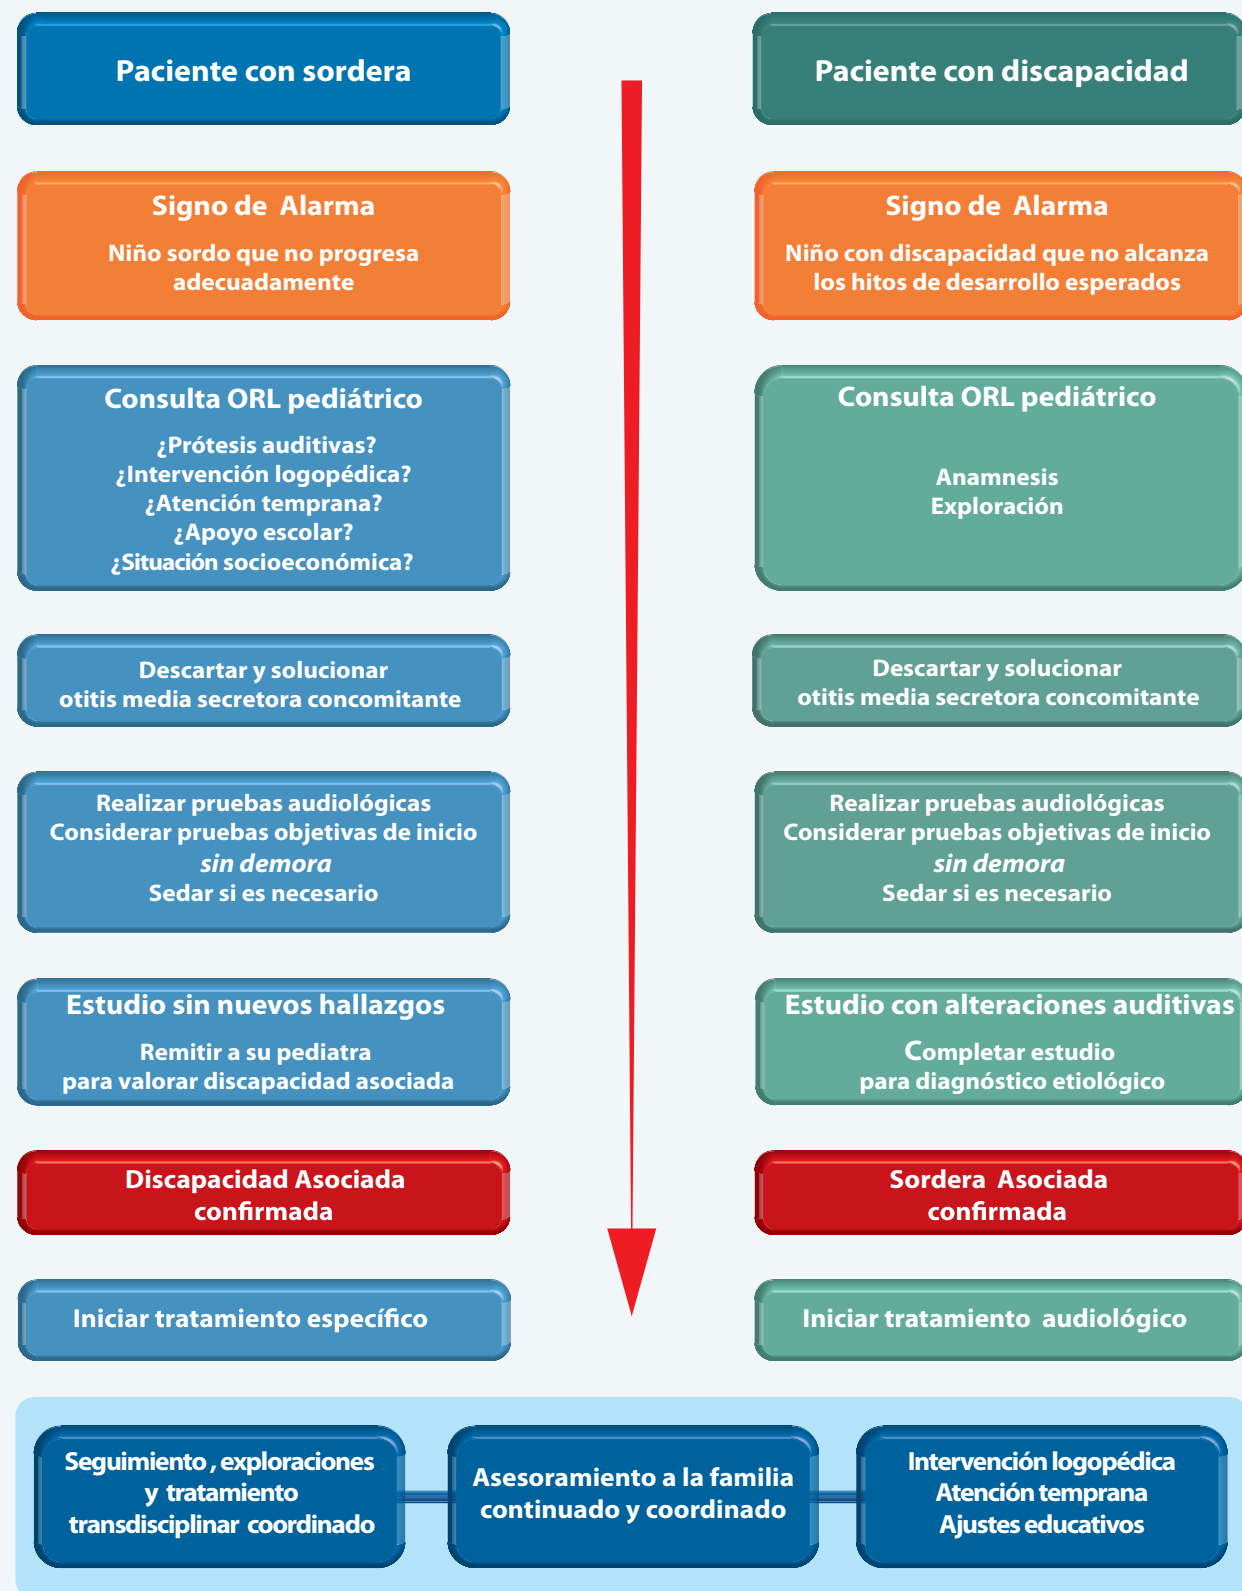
Paciente con sordera

Signo de Alarma
Niño sordo que no progresa adecuadamente

Consulta ORL pediátrico
¿Prótesis auditivas?
¿Intervención logopédica?
¿Atención temprana?
¿Apoyo escolar?
¿Situación socioeconómica?

Descartar y solucionar otitis media secretora concomitante

Realizar pruebas audiológicas
Considerar pruebas objetivas de inicio *sin demora*
Sedar si es necesario

Estudio sin nuevos hallazgos
Remitir a su pediatra para valorar discapacidad asociada

Discapacidad Asociada confirmada

Iniciar tratamiento específico

Paciente con discapacidad

Signo de Alarma
Niño con discapacidad que no alcanza los hitos de desarrollo esperados

Consulta ORL pediátrico
Anamnesis
Exploración

Descartar y solucionar otitis media secretora concomitante

Realizar pruebas audiológicas
Considerar pruebas objetivas de inicio *sin demora*
Sedar si es necesario

Estudio con alteraciones auditivas
Completar estudio para diagnóstico etiológico

Sordera Asociada confirmada

Iniciar tratamiento audiológico

Seguimiento, exploraciones y tratamiento transdisciplinar coordinado

Asesoramiento a la familia continuado y coordinado

Intervención logopédica
Atención temprana
Ajustes educativos